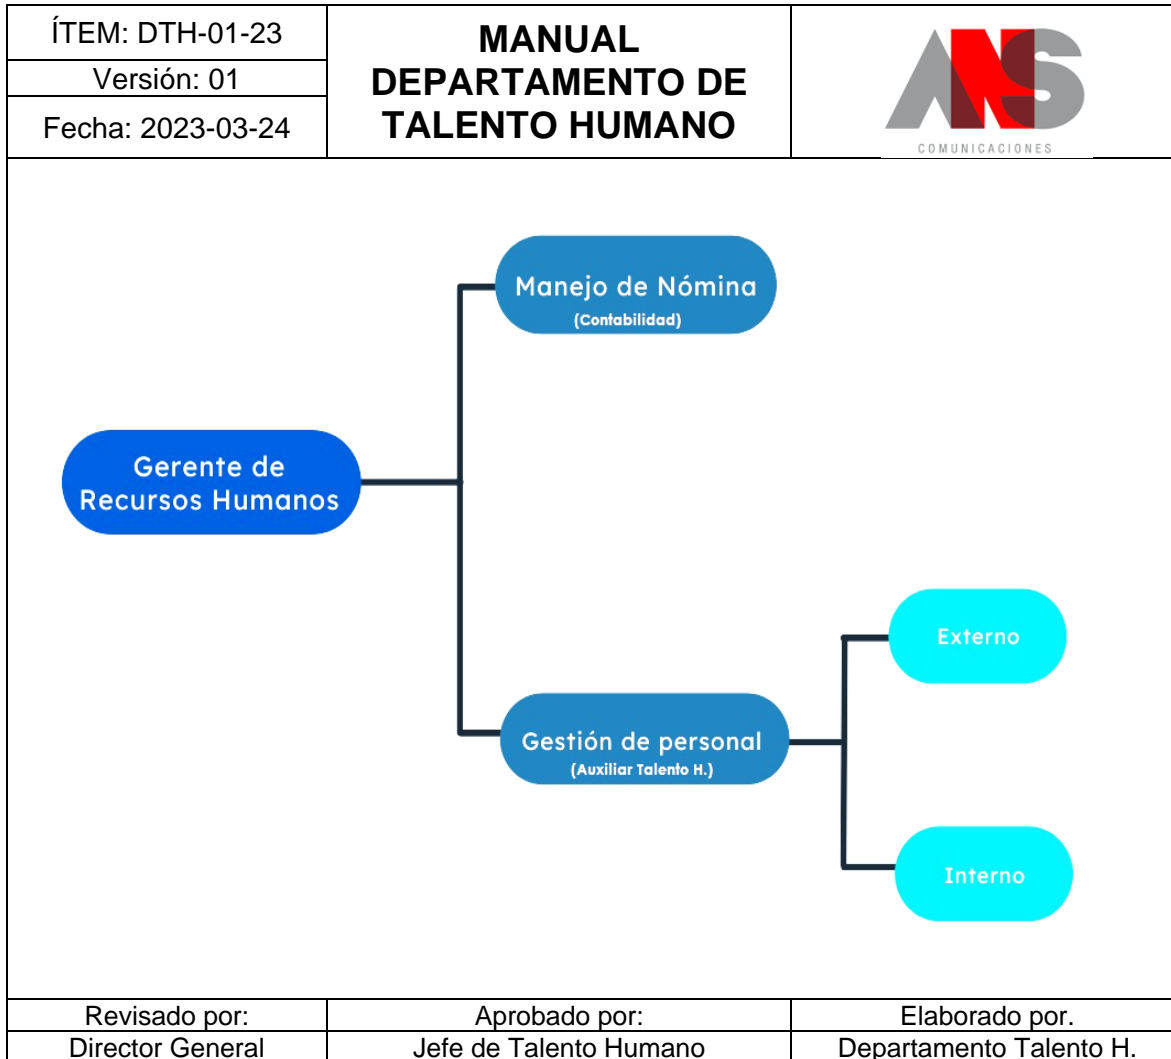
| ÍTEM: DTH-01-23 | MANUAL DEPARTAMENTO DE TALENTO HUMANO | COMUNICACIONES |
|---|---|---|
| Versión: 01 | | |
| Fecha: 2023-03-24 | | |

Manejo de Nómina
(Contabilidad)

Gerente de Recursos Humanos

Externo

Gestión de personal
(Auxiliar Talento H.)

Interno

| Revisado por: | Aprobado por: | Elaborado por. |
|---|---|---|
| Director General | Jefe de Talento Humano | Departamento Talento H. |